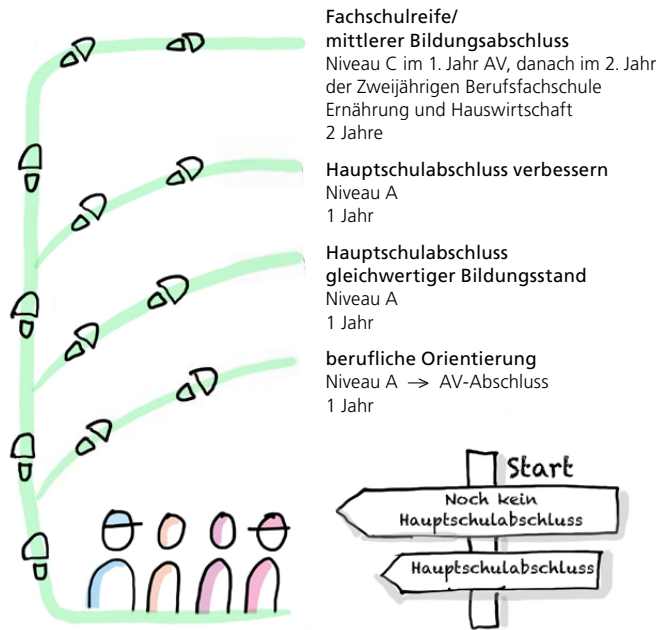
Fachschulreife/
mittlerer Bildungsabschluss
Niveau C im 1. Jahr AV, danach im 2. Jahr der Zweijährigen Berufsfachschule Ernährung und Hauswirtschaft
2 Jahre

Hauptschulabschluss verbessern
Niveau A
1 Jahr

Hauptschulabschluss
gleichwertiger Bildungsstand
Niveau A
1 Jahr

berufliche Orientierung
Niveau A $\rightarrow$ AV-Abschluss
1 Jahr

Start

Noch kein Hauptschulabschluss

Hauptschulabschluss